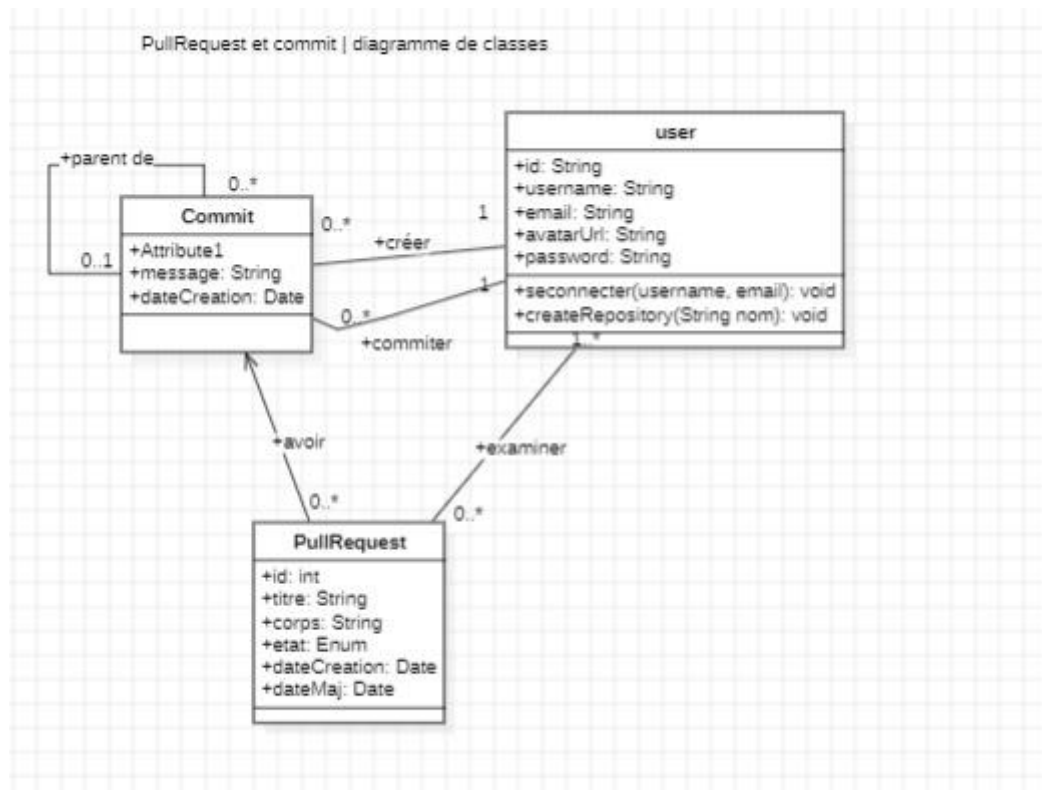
PullRequest et commit | diagramme de classes

+parent de

0..*

Commit

+Attribute1
+message: String
+dateCreation: Date

0..1

0..*

+créer

1

user

+id: String
+username: String
+email: String
+avatarUrl: String
+password: String

+seconnecter(username, email): void
+createRepository(String nom): void

1

0..*

+commiter

1..*

+avoir

+examiner

0..*

0..*

PullRequest

+id: int
+titre: String
+corps: String
+etat: Enum
+dateCreation: Date
+dateMaj: Date